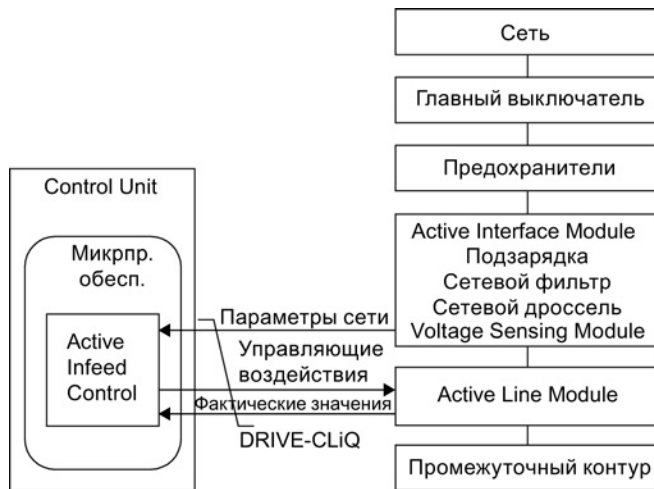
Сеть

Главный выключатель

Предохранители

Control Unit

Микрпр. обесп.

Active Infeed Control

Active Interface Module
Подзарядка
Сетевой фильтр
Сетевой дроссель
Voltage Sensing Module

Параметры сети

Управляющие воздействия

Фактические значения

Active Line Module

DRIVE-CLiQ

Промежуточный контур